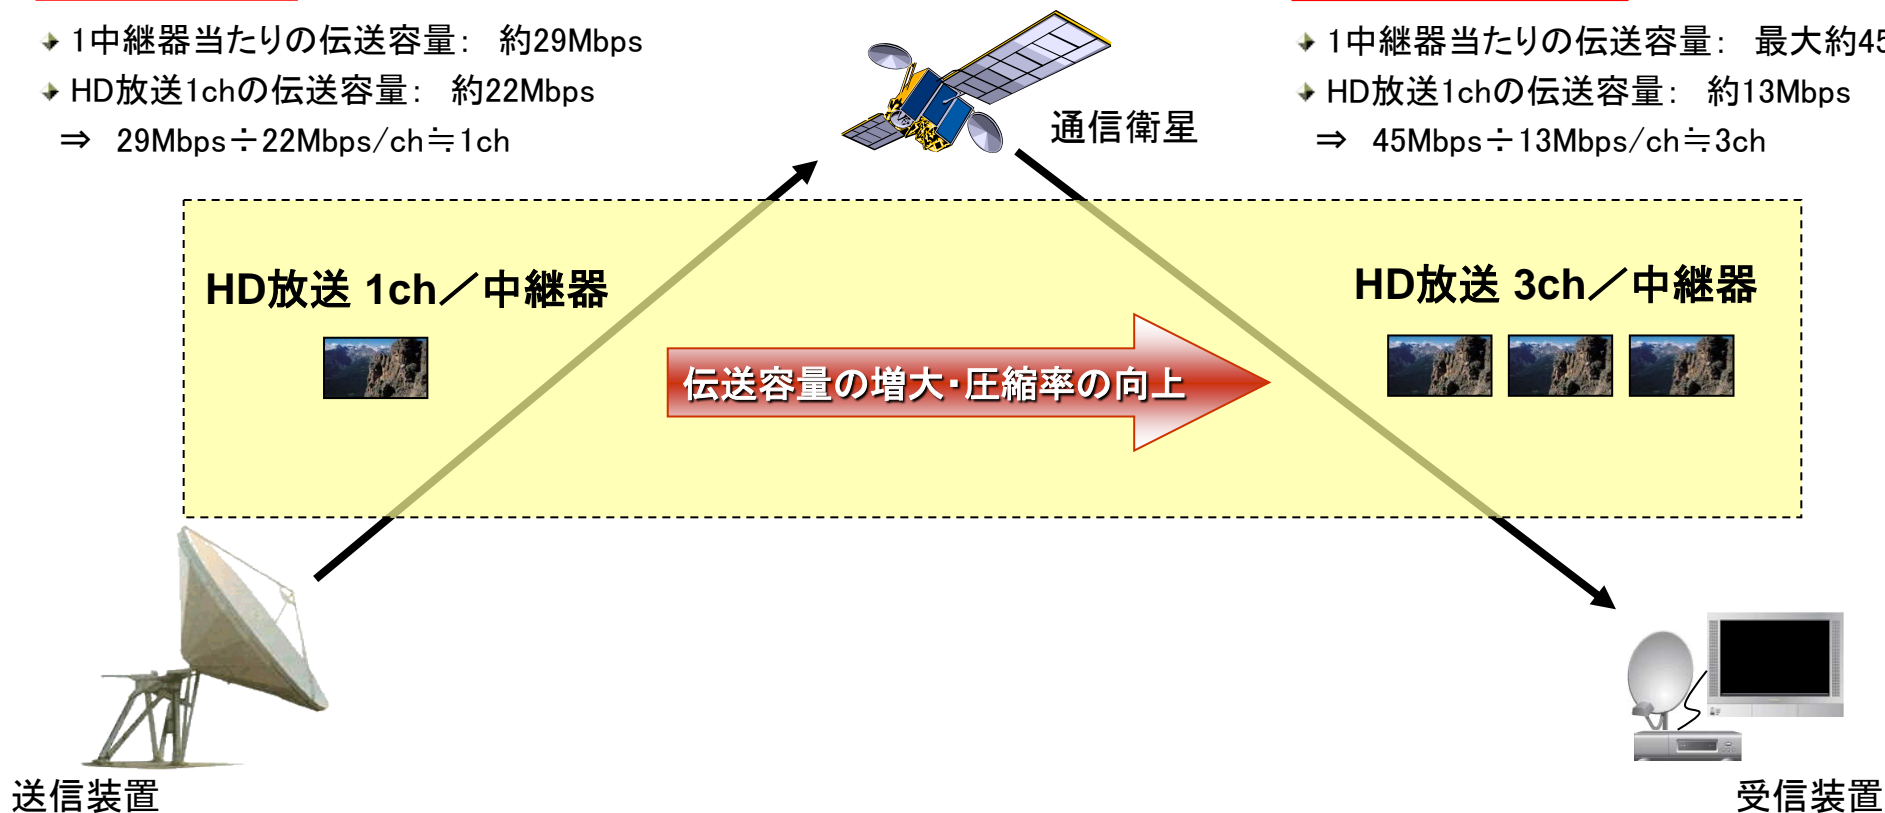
1中継器当たりの伝送容量： 約29Mbps

HD放送1chの伝送容量： 約22Mbps

⇒ 29Mbps÷22Mbps/ch≒1ch

通信衛星

1中継器当たりの伝送容量： 最大約45

HD放送1chの伝送容量： 約13Mbps

⇒ 45Mbps÷13Mbps/ch≒3ch

HD放送 1ch／中継器

伝送容量の増大･圧縮率の向上

HD放送 3ch／中継器

送信装置

受信装置